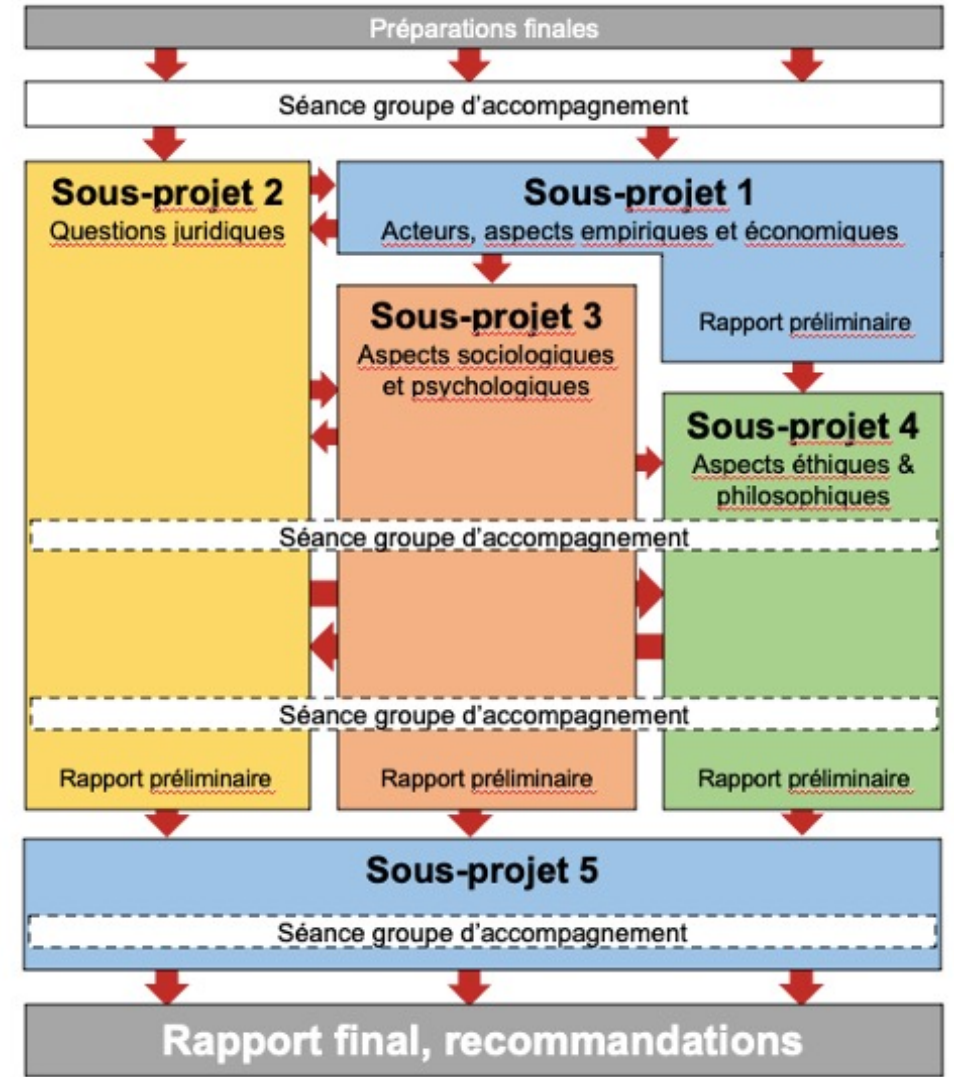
Préparations finales

Séance groupe d'accompagnement

Sous-projet 2
Questions juridiques

Sous-projet 1
Acteurs, aspects empiriques et économiques

Rapport préliminaire

Sous-projet 3
Aspects sociologiques et psychologiques

Sous-projet 4
Aspects éthiques & philosophiques

Séance groupe d'accompagnement

Séance groupe d'accompagnement

Rapport préliminaire

Rapport préliminaire

Rapport préliminaire

Sous-projet 5

Séance groupe d'accompagnement

Rapport final, recommandations